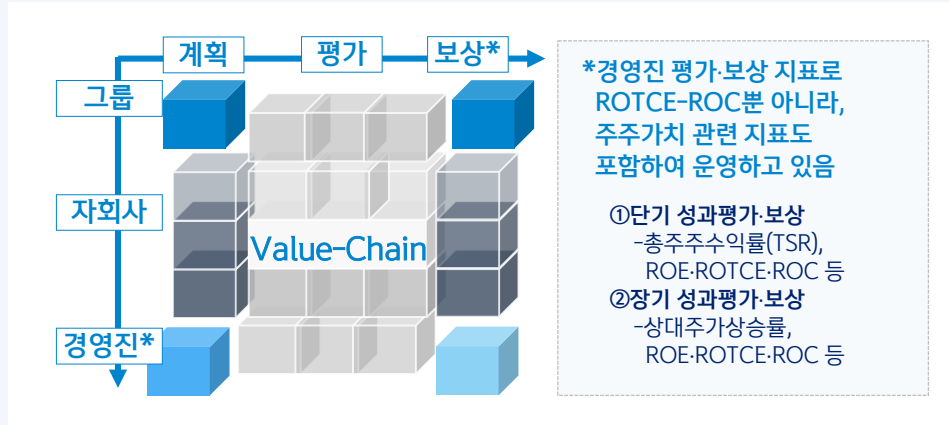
계획
평가
보상*
그룹
자회사
경영진*
Value-Chain

*경영진 평가·보상 지표로 ROTCE-ROC뿐 아니라, 주주가치 관련 지표도 포함하여 운영하고 있음

①단기 성과평가·보상
-총주주수익률(TSR), ROE·ROTCE·ROC 등
②장기 성과평가·보상
-상대주가상승률, ROE·ROTCE·ROC 등